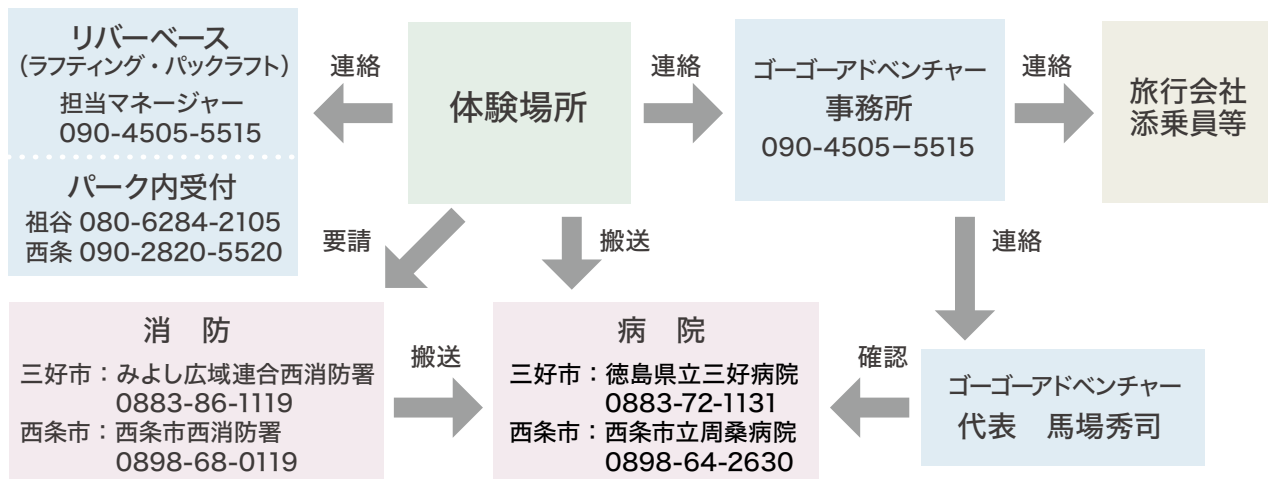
リバーベース
(ラフティング・パックラフト)
担当マネージャー
090-4505-5515

パーク内受付
祖谷 080-6284-2105
西条 090-2820-5520

連絡

体験場所

連絡

ゴーゴーアドベンチャー
事務所
090-4505−5515

連絡

旅行会社
添乗員等

要請

搬送

連絡

消 防
三好市：みよし広域連合西消防署
0883-86-1119
西条市：西条市西消防署
0898-68-0119

搬送

病 院
三好市：徳島県立三好病院
0883-72-1131
西条市：西条市立周桑病院
0898-64-2630

確認

ゴーゴーアドベンチャー
代表 馬場秀司